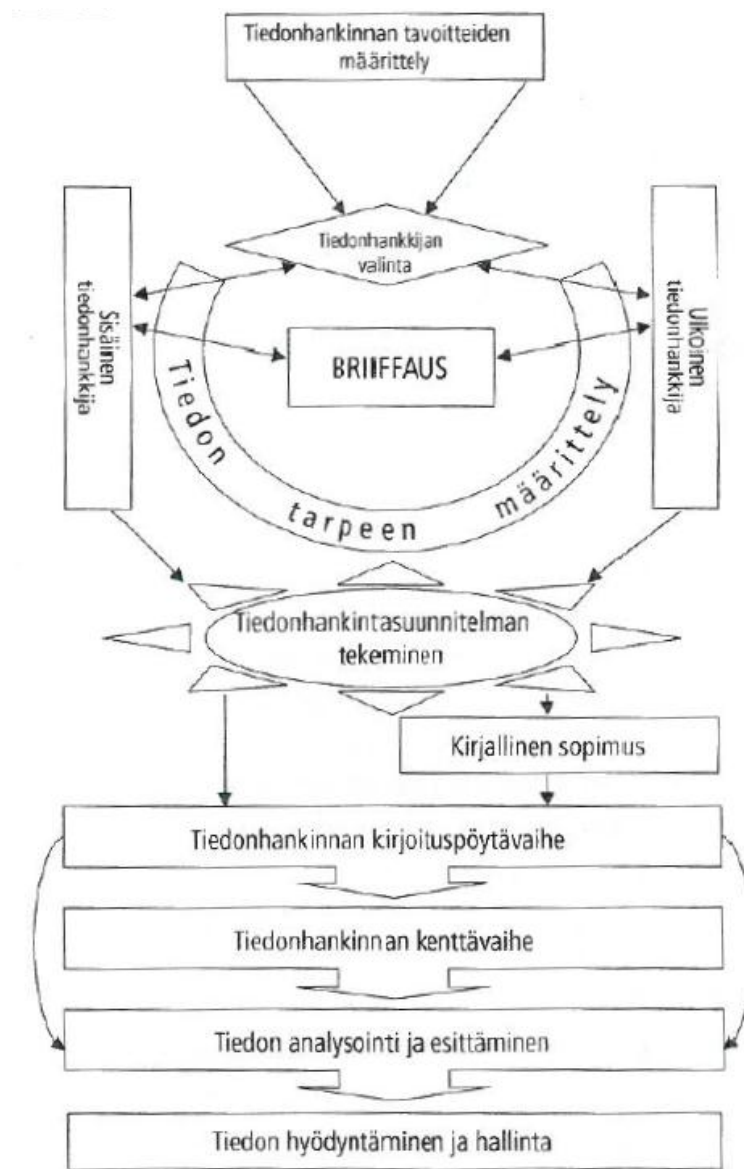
Tiedonhankinnan tavoitteiden määrittely

Sisäinen tiedonhankkija

Tiedonhankkijan valinta

Ulkoinen tiedonhankkija

BRIIFFAUS

Tiedon tarpeen määrittely

Tiedonhankintasuunnitelman tekeminen

Kirjallinen sopimus

Tiedonhankinnan kirjoituspöytävaihe

Tiedonhankinnan kenttävaihe

Tiedon analysointi ja esittäminen

Tiedon hyödyntäminen ja hallinta